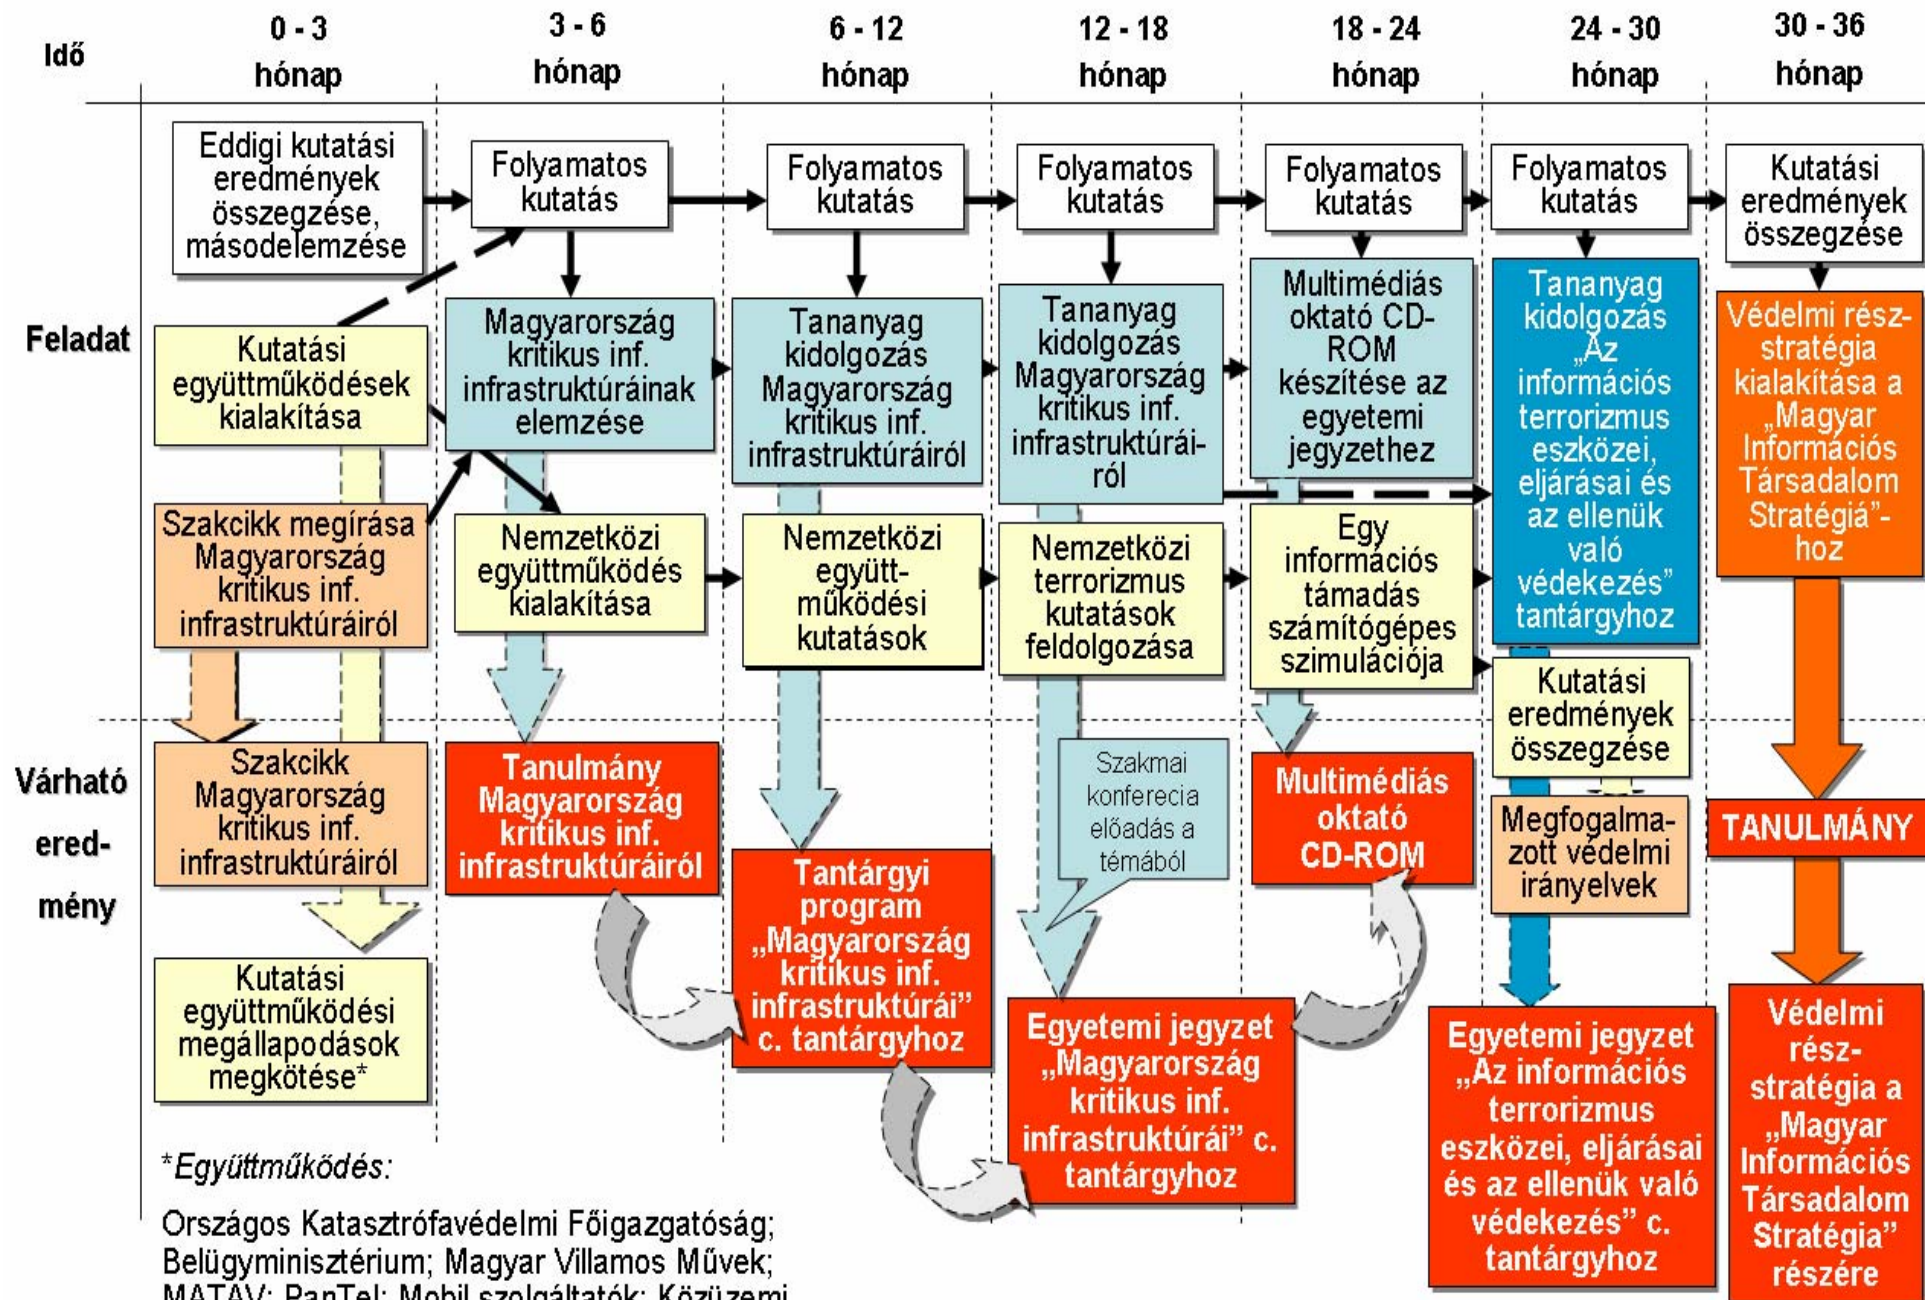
Idő

0 - 3 hónap

3 - 6 hónap

6 - 12 hónap

12 - 18 hónap

18 - 24 hónap

24 - 30 hónap

30 - 36 hónap

Feladat

Eddigi kutatási eredmények összegzése, másodelemzése

Folyamatos kutatás

Folyamatos kutatás

Folyamatos kutatás

Folyamatos kutatás

Folyamatos kutatás

Kutatási eredmények összegzése

Kutatási együttműködések kialakítása

Magyarország kritikus inf. infrastruktúráinak elemzése

Tananyag kidolgozás Magyarország kritikus inf. infrastruktúráiról

Tananyag kidolgozás Magyarország kritikus inf. infrastruktúrái-ról

Multimédiás oktató CD-ROM készítése az egyetemi jegyzethez

Tananyag kidolgozás „Az információs terrorizmus eszközei, eljárásai és az ellenük való védekezés" tantárgyhoz

Védelmi rész-stratégia kialakítása a „Magyar Információs Társadalom Stratégiá"-hoz

Szakcikk megírása Magyarország kritikus inf. infrastruktúráiról

Nemzetközi együttműködés kialakítása

Nemzetközi együtt-működési kutatások

Nemzetközi terrorizmus kutatások feldolgozása

Egy információs támadás számítógépes szimulációja

Kutatási eredmények összegzése

Várható ered-mény

Szakcikk Magyarország kritikus inf. infrastruktúráiról

Tanulmány Magyarország kritikus inf. infrastruktúráiról

Tantárgyi program „Magyarország kritikus inf. infrastruktúrái" c. tantárgyhoz

Szakmai konferecia előadás a témából

Multimédiás oktató CD-ROM

Megfogalma-zott védelmi irányelvek

TANULMÁNY

Kutatási együttműködési megállapodások megkötése*

Egyetemi jegyzet „Magyarország kritikus inf. infrastruktúrái" c. tantárgyhoz

Egyetemi jegyzet „Az információs terrorizmus eszközei, eljárásai és az ellenük való védekezés" c. tantárgyhoz

Védelmi rész-stratégia a „Magyar Információs Társadalom Stratégia" részére

*Együttműködés:

Országos Katasztrófavédelmi Főigazgatóság; Belügyminisztérium; Magyar Villamos Művek; MATÁV; PanTel; Mobil szolgáltatók; Közüzemi